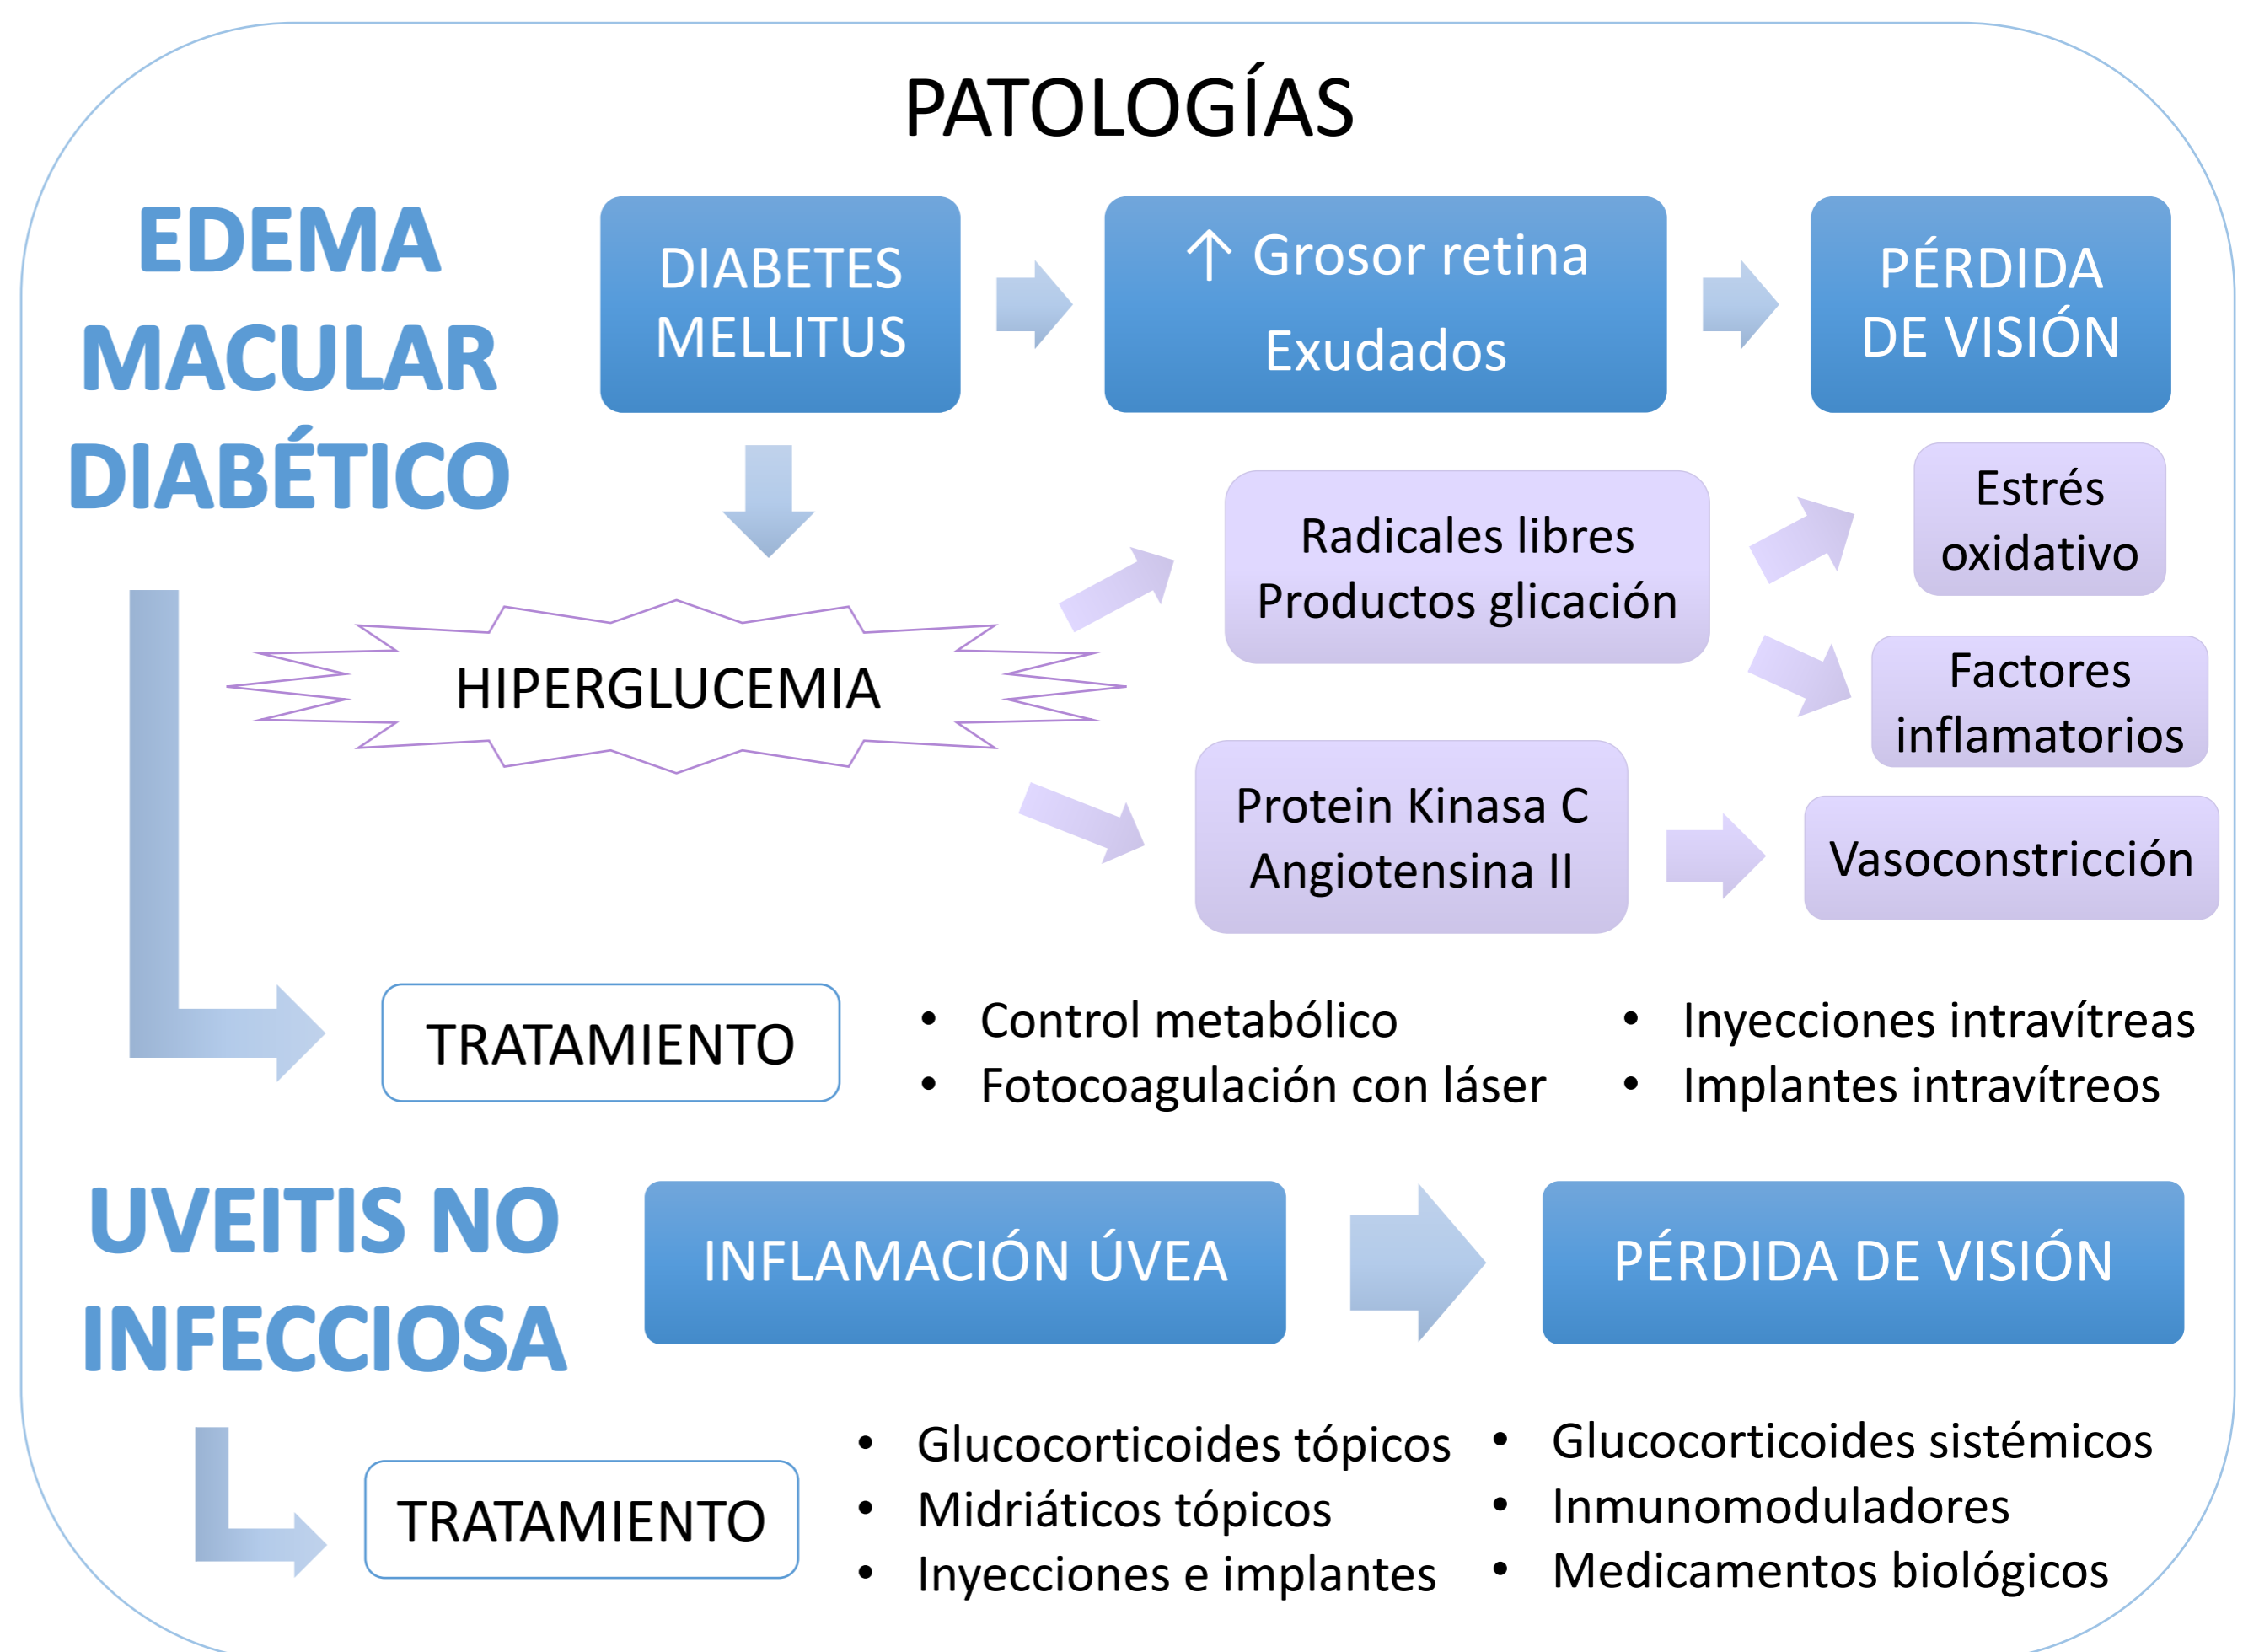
PATOLOGÍAS

EDEMA MACULAR DIABÉTICO

DIABETES MELLITUS

↑ Grosor retina
Exudados

PÉRDIDA DE VISIÓN

HIPERGLUCEMIA

Radicales libres
Productos glicación

Estrés oxidativo

Factores inflamatorios

Protein Kinasa C
Angiotensina II

Vasoconstricción

TRATAMIENTO

- Control metabólico
- Fotocoagulación con láser
- Inyecciones intravítreas
- Implantes intravítreos

UVEITIS NO INFECCIOSA

INFLAMACIÓN ÚVEA

PÉRDIDA DE VISIÓN

TRATAMIENTO

- Glucocorticoides tópicos
- Midriáticos tópicos
- Inyecciones e implantes
- Glucocorticoides sistémicos
- Inmunomoduladores
- Medicamentos biológicos